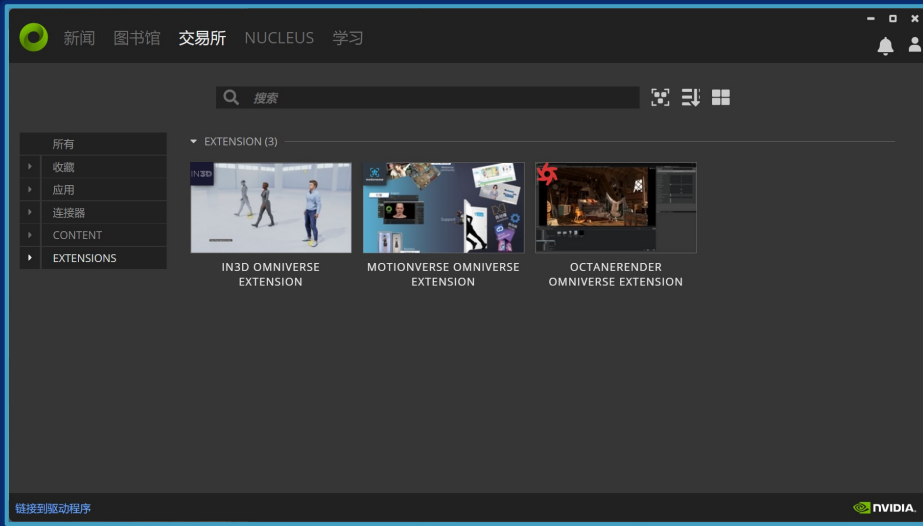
新闻 图书馆 交易所 NUCLEUS 学习

搜索

所有
收藏
应用
连接器
CONTENT
EXTENSIONS

EXTENSION (3)

IN3D

IN3D OMNIVERSE EXTENSION

MOTIONVERSE OMNIVERSE EXTENSION

OCTANERENDER OMNIVERSE EXTENSION

链接到驱动程序

NVIDIA.